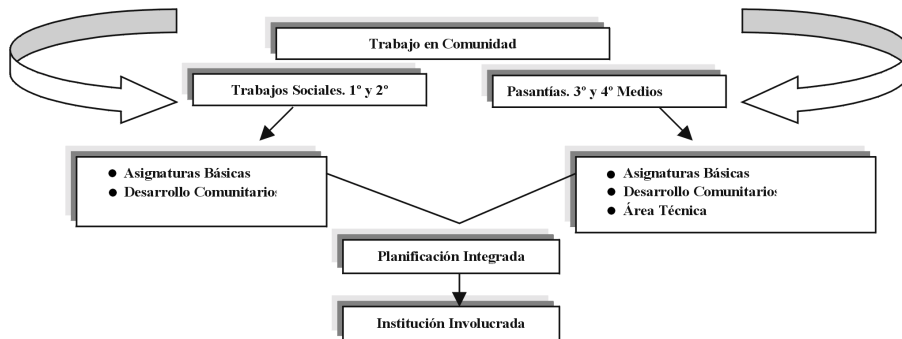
Trabajo en Comunidad

Trabajos Sociales. 1° y 2°

Pasantías. 3° y 4° Medios

- Asignaturas Básicas
- Desarrollo Comunitarios

- Asignaturas Básicas
- Desarrollo Comunitarios
- Área Técnica

Planificación Integrada

Institución Involucrada